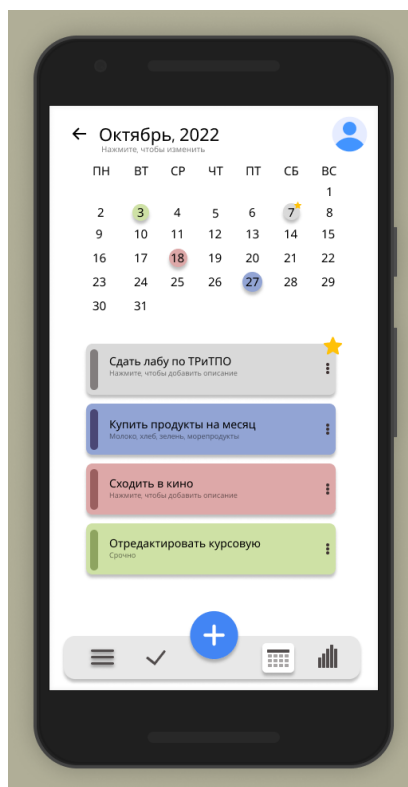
Октябрь, 2022
Нажмите, чтобы изменить

| ПН | ВТ | СР | ЧТ | ПТ | СБ | ВС |
|---|---|---|---|---|---|---|
| | | | | | | 1 |
| 2 | 3 | 4 | 5 | 6 | 7 | 8 |
| 9 | 10 | 11 | 12 | 13 | 14 | 15 |
| 16 | 17 | 18 | 19 | 20 | 21 | 22 |
| 23 | 24 | 25 | 26 | 27 | 28 | 29 |
| 30 | 31 | | | | | |

Сдать лабу по ТРиТПО
Нажмите, чтобы добавить описание

Купить продукты на месяц
Молоко, хлеб, зелень, морепродукты

Сходить в кино
Нажмите, чтобы добавить описание

Отредактировать курсовую
Срочно